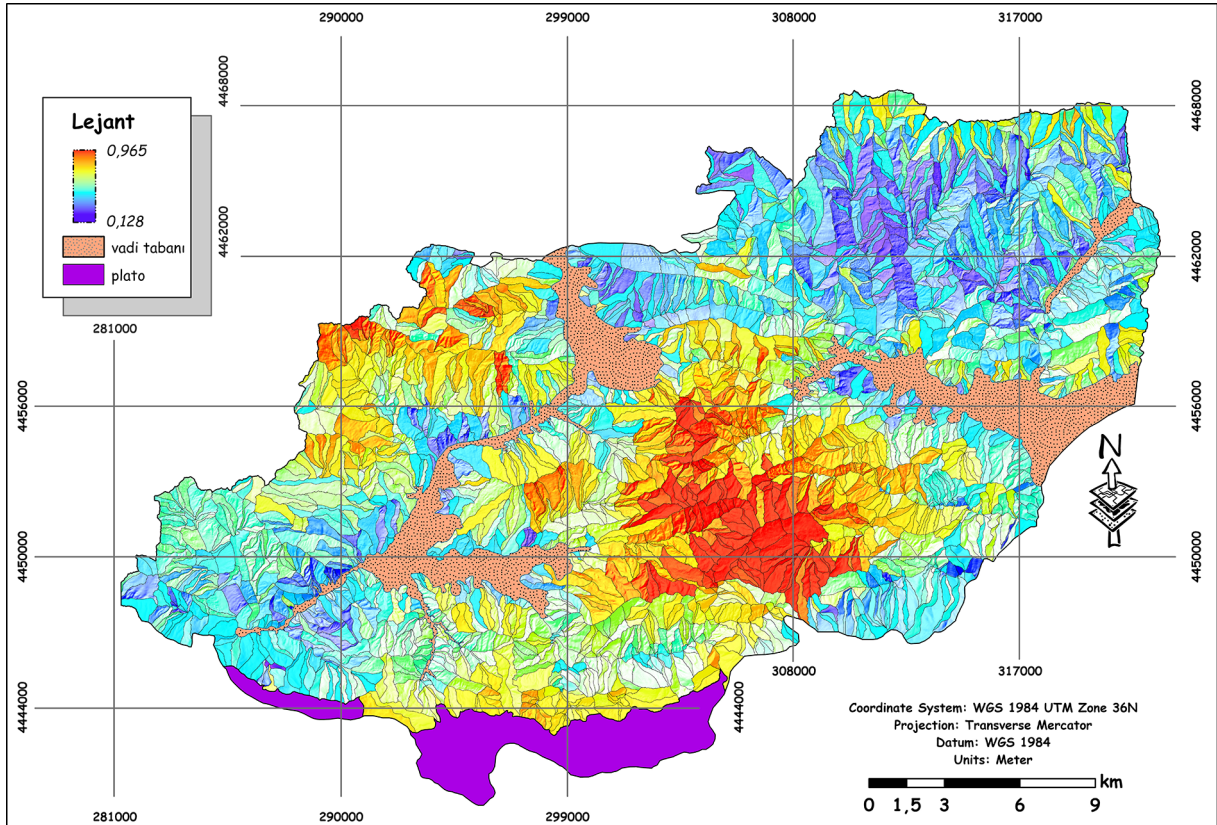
290000
299000
308000
317000

4468000
4462000
4456000
4450000
4444000

Lejant
0,965
0,128
vadi tabanı
plato

281000

4468000
4462000
4456000
4450000

N

308000
317000
4444000

Coordinate System: WGS 1984 UTM Zone 36N
Projection: Transverse Mercator
Datum: WGS 1984
Units: Meter

km
0 1,5 3 6 9

281000
290000
299000